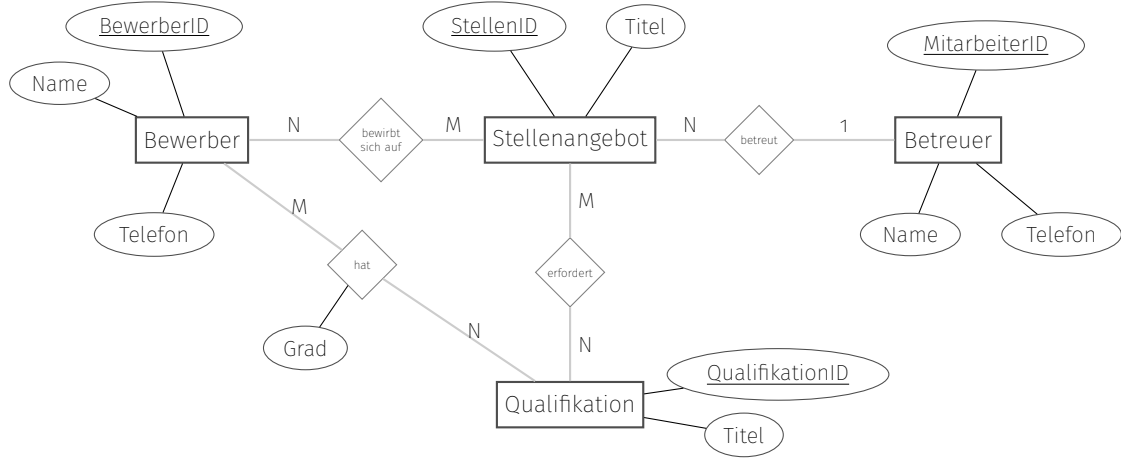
BewerberID

Name

Bewerber

Telefon

N

bewirbt sich auf

M

StellenID

Titel

Stellenangebot

N

betreut

1

MitarbeiterID

Betreuer

Name

Telefon

M

hat

Grad

N

M

erfordert

N

Qualifikation

QualifikationID

Titel